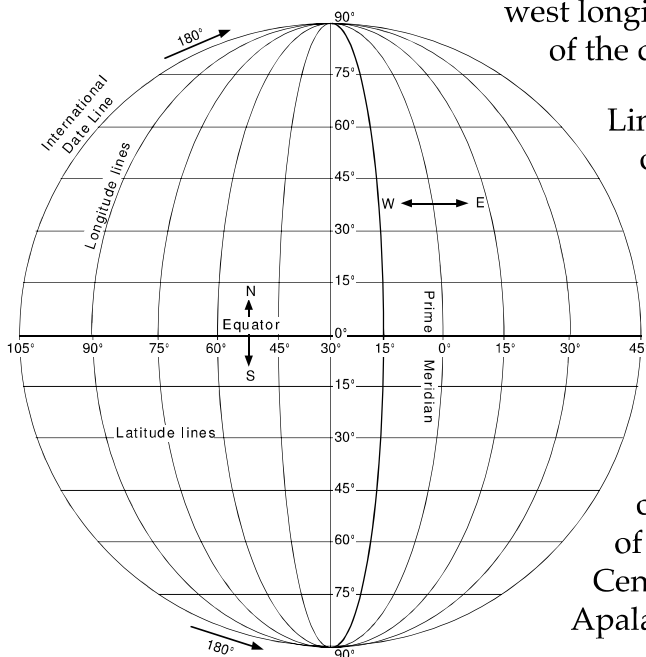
180°

International Date Line

Longitude lines

90°

75°

60°

45°

30°

15°

0°

15°

30°

45°

60°

75°

90°

W

E

N

S

Equator

Prime Meridian

Latitude lines

105°

90°

75°

60°

45°

30°

15°

0°

15°

30°

45

180°

west longi

of the c

Lin

c

c

of

Cen

Apala